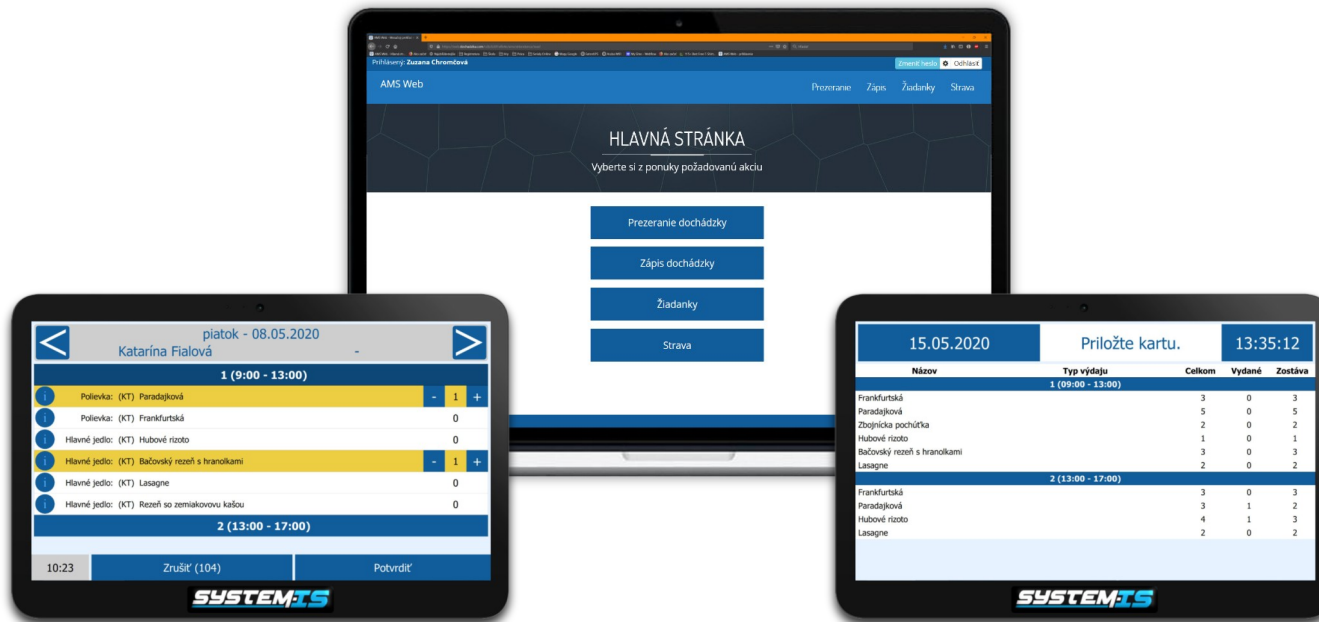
Prihlásený: Zuzana Chromčová

Zmeniť heslo
Odhlásiť

AMS Web

Prezeranie
Zápis
Žiadanky
Strava

HLAVNÁ STRÁNKA

Vyberte si z ponuky požadovanú akciu

Prezeranie dochádzky

Zápis dochádzky

Žiadanky

Strava

piatok - 08.05.2020
Katarína Fialová
-

1 (9:00 - 13:00)

| | | | |
|---|---|---|---|
| i | Polievka: (KT) Paradajková | - 1 + | |
| i | Polievka: (KT) Frankfurtská | 0 | |
| i | Hlavné jedlo: (KT) Hubové rizoto | 0 | |
| i | Hlavné jedlo: (KT) Bačovský rezeň s hranolkami | - 1 + | |
| i | Hlavné jedlo: (KT) Lasagne | 0 | |
| i | Hlavné jedlo: (KT) Rezeň so zemiakovovu kašou | 0 | |

2 (13:00 - 17:00)

10:23
Zrušiť (104)
Potvrdiť

SYSTEM-IS

15.05.2020
Priložte kartu.
13:35:12

| Názov | Typ výdaju | Celkom | Vydané | Zostáva |
|---|---|---|---|---|
| 1 (09:00 - 13:00) | | | | |
| Frankfurtská | | 3 | 0 | 3 |
| Paradajková | | 5 | 0 | 5 |
| Zbojnícka pochúťka | | 2 | 0 | 2 |
| Hubové rizoto | | 1 | 0 | 1 |
| Bačovský rezeň s hranolkami | | 3 | 0 | 3 |
| Lasagne | | 2 | 0 | 2 |
| 2 (13:00 - 17:00) | | | | |
| Frankfurtská | | 3 | 0 | 3 |
| Paradajková | | 3 | 1 | 2 |
| Hubové rizoto | | 4 | 1 | 3 |
| Lasagne | | 2 | 0 | 2 |

SYSTEM-IS